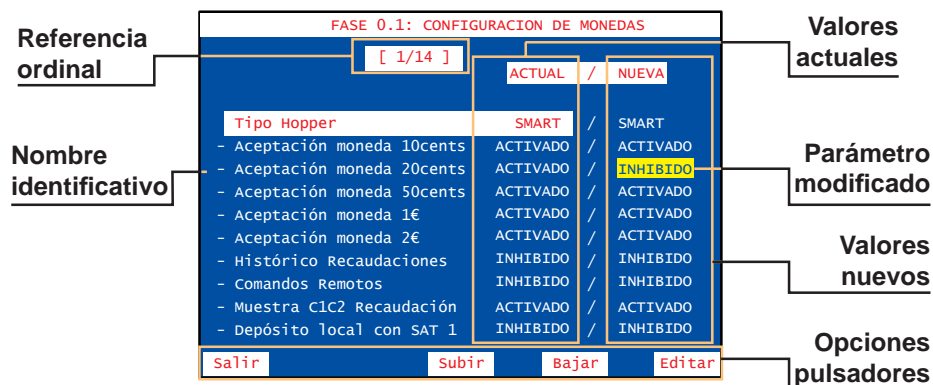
FASE 0.1: CONFIGURACION DE MONEDAS

Referencia ordinal

[ 1/14 ]

Valores actuales

ACTUAL / NUEVA

| | ACTUAL | / | NUEVA |
|---|---|---|---|
| Tipo Hopper | SMART | / | SMART |
| - Aceptación moneda 10cents | ACTIVADO | / | ACTIVADO |
| - Aceptación moneda 20cents | ACTIVADO | / | INHIBIDO |
| - Aceptación moneda 50cents | ACTIVADO | / | ACTIVADO |
| - Aceptación moneda 1€ | ACTIVADO | / | ACTIVADO |
| - Aceptación moneda 2€ | ACTIVADO | / | ACTIVADO |
| - Histórico Recaudaciones | INHIBIDO | / | INHIBIDO |
| - Comandos Remotos | INHIBIDO | / | INHIBIDO |
| - Muestra C1C2 Recaudación | ACTIVADO | / | ACTIVADO |
| - Depósito local con SAT 1 | INHIBIDO | / | INHIBIDO |

Nombre identificativo

Parámetro modificado

Valores nuevos

Salir Subir Bajar Editar

Opciones pulsadores